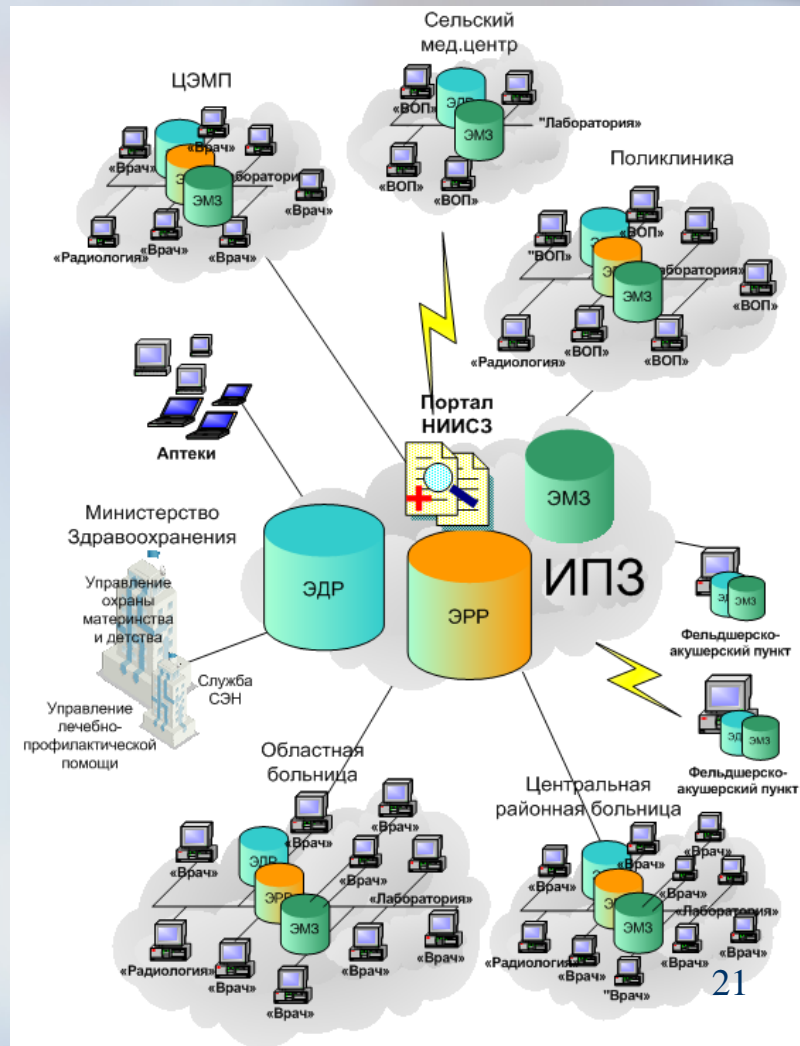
Сельский мед.центр

ЭДР
ЭМЗ
«ВОП»
«ВОП»
"Лаборатория»
«ВОП»
«ВОП»

ЦЭМП

«Врач»
«Врач»
ЭМЗ
аборатори
«Врач»
«Радиология»
«Врач»
«Врач»

Поликлиника

«ВОП»
"ВОП»
аборатория»
ЭМЗ
«ВОП»
«Радиология»
«ВОП»
«ВОП»

Аптеки

Портал НИИСЗ

ЭМЗ

Министерство Здравоохранения

Управление охраны материнства и детства

Служба СЭН

Управление лечебно-профилактической помощи

ЭДР

ЭРР

ИПЗ

ЭМЗ
Фельдшерско-акушерский пункт

ЭД
ЭМЗ
Фельдшерско-акушерский пункт

Областная больница

«Врач»
«Врач»
«Врач»
ЭДР
ЭРР
«Врач»
«Врач»
ЭМЗ
«Лаборатория»
«Радиология»
«Врач»
«Врач»
«Врач»
«Врач»

Центральная районная больница

«Врач»
«Врач»
«Врач»
«Врач»
«Лаборатория»
ЭМЗ
«Радиология»
«Врач»
«Врач»
«Врач»
"Врач»

21